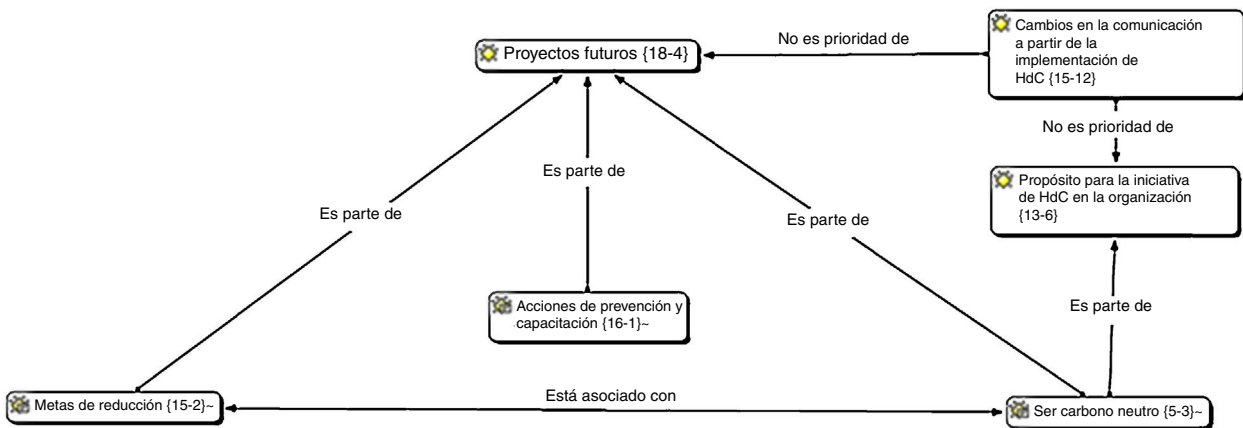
Proyectos futuros {18-4}

No es prioridad de

Cambios en la comunicación a partir de la implementación de HdC {15-12}

No es prioridad de

Propósito para la iniciativa de HdC en la organización {13-6}

Es parte de

Es parte de

Es parte de

Es parte de

Acciones de prevención y capacitación {16-1}~

Metas de reducción {15-2}~

Está asociado con

Ser carbono neutro {5-3}~